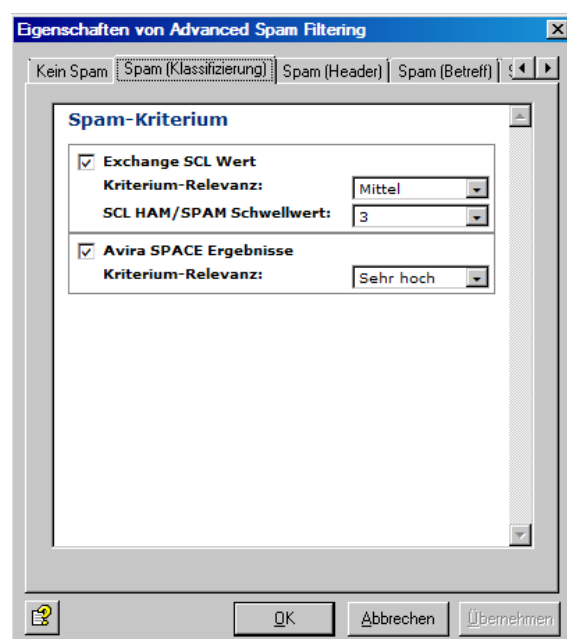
Eigenschaften von Advanced Spam Filtering

Kein Spam | Spam (Klassifizierung) | Spam (Header) | Spam (Betreff) | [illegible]

Spam-Kriterium

Exchange SCL Wert
Kriterium-Relevanz: Mittel
SCL HAM/SPAM Schwellwert: 3

Avira SPACE Ergebnisse
Kriterium-Relevanz: Sehr hoch

OK | Abbrechen | Übernehmen